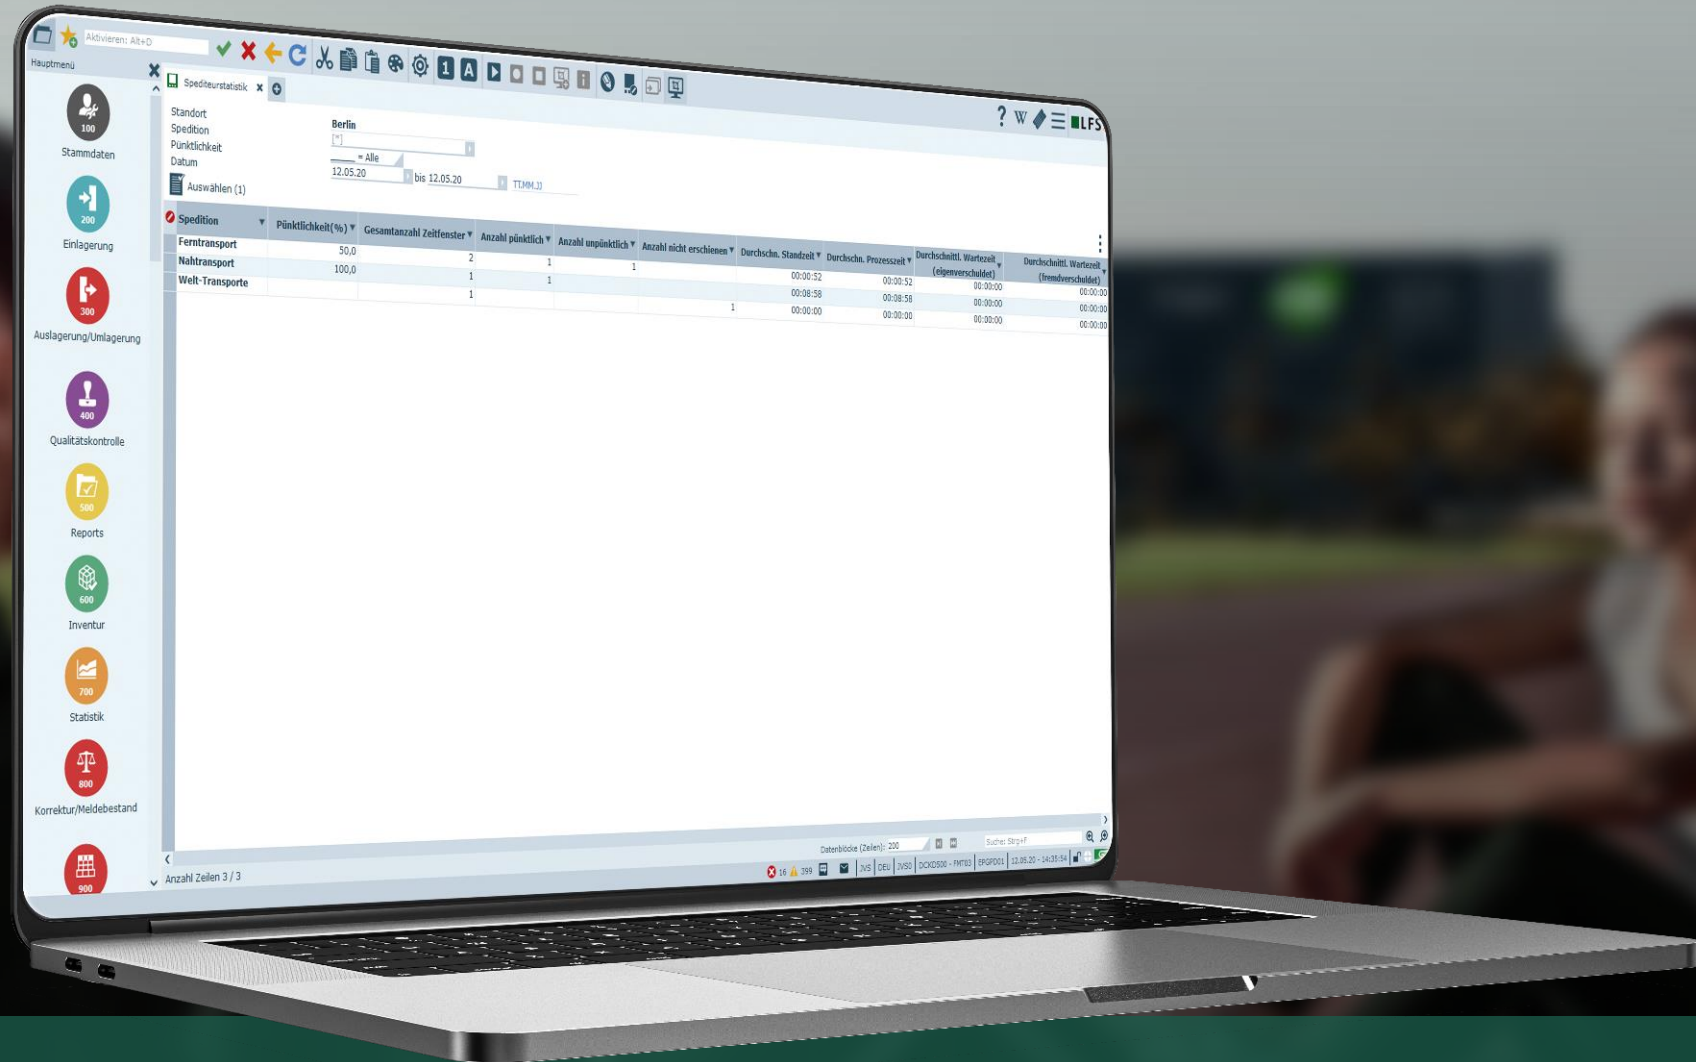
Aktivieren: Alt+D

Hauptmenü

100
Stammdaten

200
Einlagerung

300
Auslagerung/Umlagerung

400
Qualitätskontrolle

500
Reports

600
Inventur

700
Statistik

800
Korrektur/Meldebestand

900

Spediteurstatistik

LFS

Standort
Spedition
Pünktlichkeit
Datum

Berlin
[*]
= Alle
12.05.20 bis 12.05.20 TT.MM.JJ

Auswählen (1)

| Spedition | Pünktlichkeit(%) | Gesamtanzahl Zeitfenster | Anzahl pünktlich | Anzahl unpünktlich | Anzahl nicht erschienen | Durchschn. Standzeit | Durchschn. Prozesszeit | Durchschnittl. Wartezeit (eigenverschuldet) | Durchschnittl. Wartezeit (fremdverschuldet) |
|---|---|---|---|---|---|---|---|---|---|
| Ferntransport | 50,0 | 2 | 1 | 1 | | 00:00:52 | 00:00:52 | 00:00:00 | 00:00:00 |
| Nahtransport | 100,0 | 1 | 1 | | | 00:08:58 | 00:08:58 | 00:00:00 | 00:00:00 |
| Welt-Transporte | | 1 | | | 1 | 00:00:00 | 00:00:00 | 00:00:00 | 00:00:00 |

Anzahl Zeilen 3 / 3

Datenblöcke (Zeilen): 200

Suche: Strg+F

16 399 JVS DEU JVS0 DCKDS00 - FMT03 EPGPD01 12.05.20 - 14:35:54